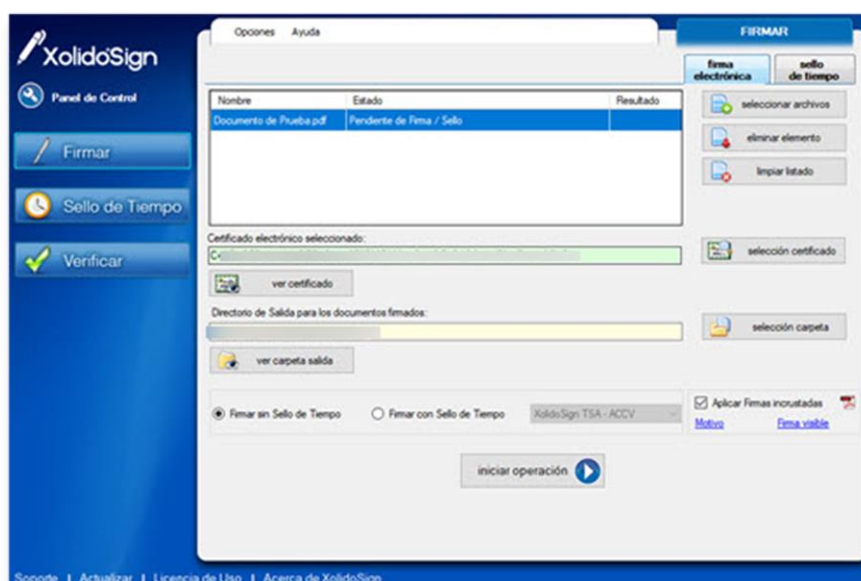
XolidoSign

Panel de Control

Firmar

Sello de Tiempo

Verificar

Opciones Ayuda

FIRMAR

firma electrónica

sello de tiempo

| Nombre | Estado | Resultado |
|---|---|---|
| Documento de Prueba.pdf | Pendiente de Firma / Sello | |

seleccionar archivos

eliminar elemento

limpiar listado

Certificado electrónico seleccionado:

C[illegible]

selección certificado

ver certificado

Directorio de Salida para los documentos firmados:

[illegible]

selección carpeta

ver carpeta salida

Firmar sin Sello de Tiempo

Firmar con Sello de Tiempo

XolidoSign TSA - ACCV

Aplicar Firmas incrustadas

Motivo

Firma visible

iniciar operación

Soporte | Actualizar | Licencia de Uso | Acerca de XolidoSign